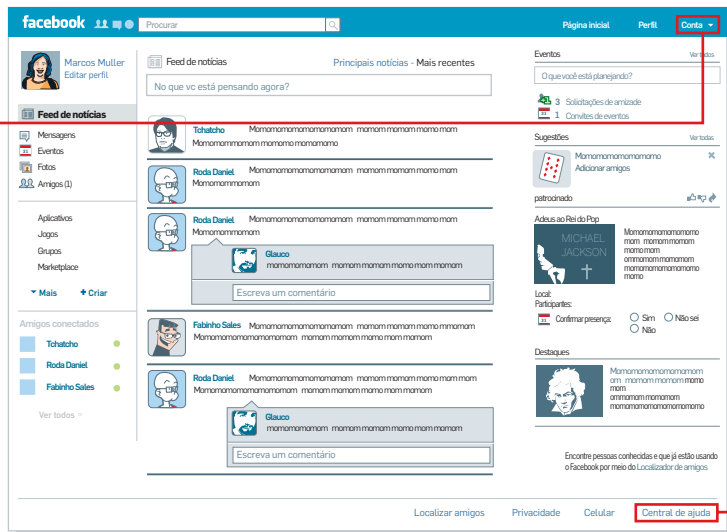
facebook
Procurar
Página inicial Perfil Conta

Marcos Muller
Editar perfil

Feed de notícias
Mensagens
Eventos
Fotos
Amigos (1)

Aplicativos
Jogos
Grupos
Marketplace

Mais + Criar

Amigos conectados
Tchatcho
Roda Daniel
Fabinho Sales

Ver todos

Feed de notícias
Principais notícias - Mais recentes
No que vc está pensando agora?

Tchatcho Momomomomomomomomom momom momom momo mom Momomomomomom momomomomomo

Roda Daniel Momomomomomomomomom momom momom momo mom Momomomomomom

Roda Daniel Momomomomomomomomom momom momom momo mom Momomomomomom

Glauco momomomomom momom momom momo mom momomom

Escreva um comentário

Fabinho Sales Momomomomomomomomom momom momom momo mom Momomomomomomomomom momom momom momo mom

Roda Daniel Momomomomomomomomom momom momom momo mom Momomomomomom

Glauco momomomomom momom momom momo mom momomom

Escreva um comentário

Eventos Ver todos
O que você está planejando?
3 Solicitações de amizade
1 Convites de eventos

Sugestões Ver todas
Momomomomomomomo
Adicionar amigos

patrocinado
Adeus ao Rei do Pop
MICHAEL JACKSON
Momomomomomomomo mom momom momom mom momomom ommomomomomomom momomomomomomom momo
Local:
Participantes:
Confirmar presença: Sim Não sei Não

Destaques
Momomomomomomomom om momom momom mom momom ommomomomomomom momomomomomomom

Encontre pessoas conhecidas e que já estão usando o Facebook por meio do Localizador de amigos

Localizar amigos Privacidade Celular Central de ajuda